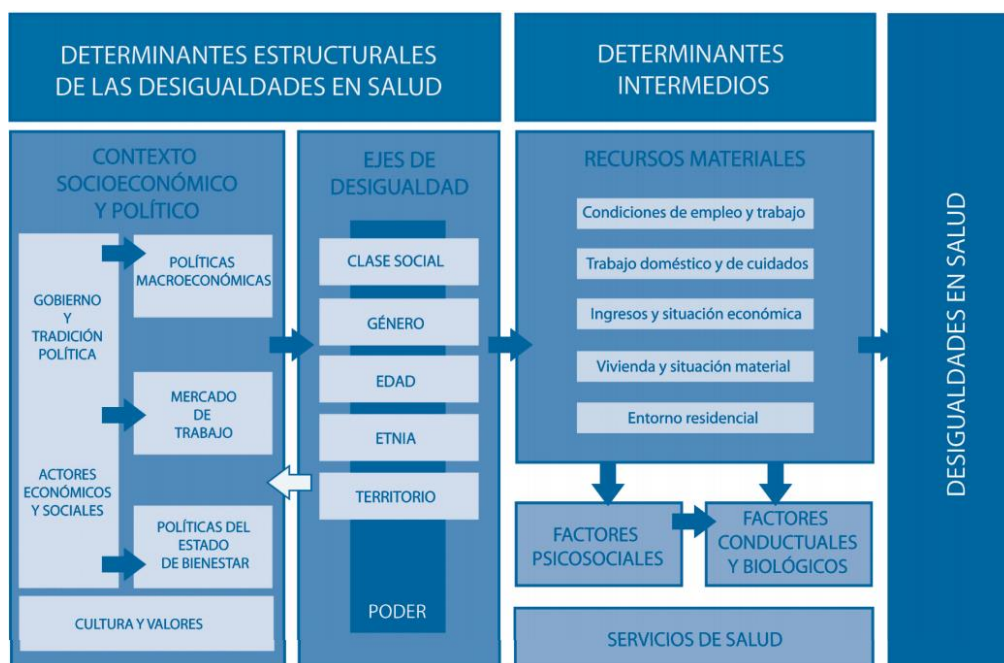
DETERMINANTES ESTRUCTURALES DE LAS DESIGUALDADES EN SALUD

DETERMINANTES INTERMEDIOS

DESIGUALDADES EN SALUD

CONTEXTO SOCIOECONÓMICO Y POLÍTICO

GOBIERNO Y TRADICIÓN POLÍTICA

ACTORES ECONÓMICOS Y SOCIALES

POLÍTICAS MACROECONÓMICAS

MERCADO DE TRABAJO

POLÍTICAS DEL ESTADO DE BIENESTAR

CULTURA Y VALORES

EJES DE DESIGUALDAD

CLASE SOCIAL

GÉNERO

EDAD

ETNIA

TERRITORIO

PODER

RECURSOS MATERIALES

Condiciones de empleo y trabajo

Trabajo doméstico y de cuidados

Ingresos y situación económica

Vivienda y situación material

Entorno residencial

FACTORES PSICOSOCIALES

FACTORES CONDUCTUALES Y BIOLÓGICOS

SERVICIOS DE SALUD